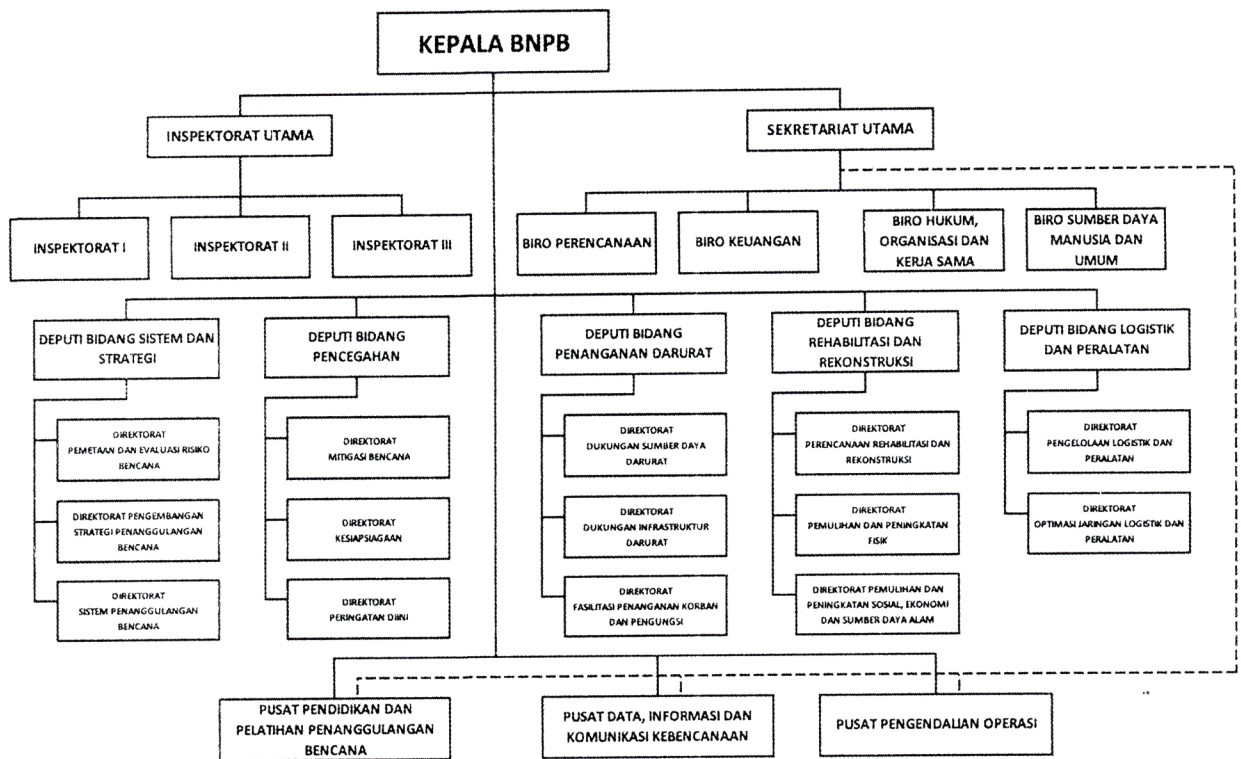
KEPALA BNPB

INSPEKTORAT UTAMA

SEKRETARIAT UTAMA

INSPEKTORAT I

INSPEKTORAT II

INSPEKTORAT III

BIRO PERENCANAAN

BIRO KEUANGAN

BIRO HUKUM, ORGANISASI DAN KERJA SAMA

BIRO SUMBER DAYA MANUSIA DAN UMUM

DEPUTI BIDANG SISTEM DAN STRATEGI

DIREKTORAT PEMETAAN DAN EVALUASI RISIKO BENCANA

DIREKTORAT PENGEMBANGAN STRATEGI PENANGGULANGAN BENCANA

DIREKTORAT SISTEM PENANGGULANGAN BENCANA

DEPUTI BIDANG PENCEGAHAN

DIREKTORAT MITIGASI BENCANA

DIREKTORAT KESIAPSIAGAAN

DIREKTORAT PERINGATAN DINI

DEPUTI BIDANG PENANGANAN DARURAT

DIREKTORAT DUKUNGAN SUMBER DAYA DARURAT

DIREKTORAT DUKUNGAN INFRASTRUKTUR DARURAT

DIREKTORAT FASILITASI PENANGANAN KORBAN DAN PENGUNGSI

DEPUTI BIDANG REHABILITASI DAN REKONSTRUKSI

DIREKTORAT PERENCANAAN REHABILITASI DAN REKONSTRUKSI

DIREKTORAT PEMULIHAN DAN PENINGKATAN FISIK

DIREKTORAT PEMULIHAN DAN PENINGKATAN SOSIAL, EKONOMI DAN SUMBER DAYA ALAM

DEPUTI BIDANG LOGISTIK DAN PERALATAN

DIREKTORAT PENGELOLAAN LOGISTIK DAN PERALATAN

DIREKTORAT OPTIMASI JARINGAN LOGISTIK DAN PERALATAN

PUSAT PENDIDIKAN DAN PELATIHAN PENANGGULANGAN BENCANA

PUSAT DATA, INFORMASI DAN KOMUNIKASI KEBENCANAAN

PUSAT PENGENDALIAN OPERASI